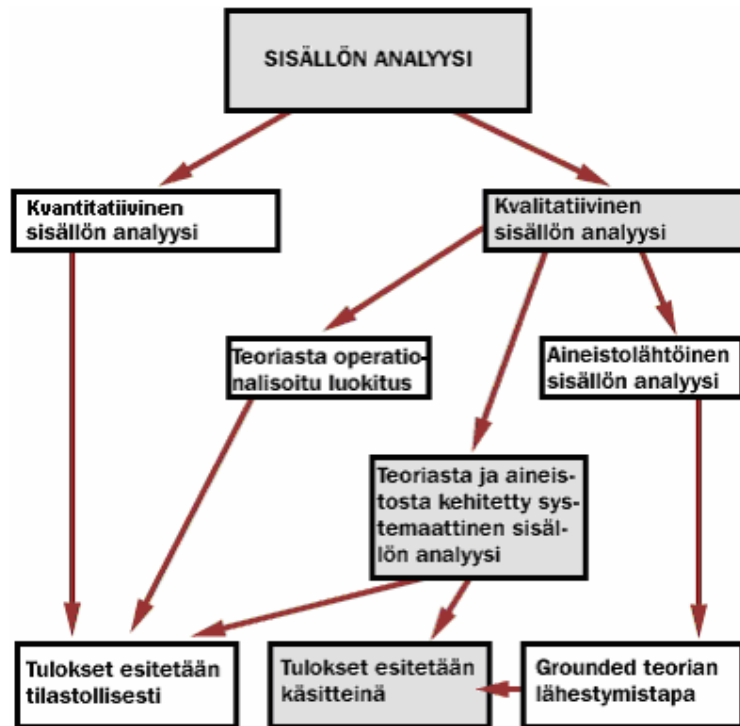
SISÄLLÖN ANALYYSI

Kvantitatiivinen sisällön analyysi

Kvalitatiivinen sisällön analyysi

Teoriasta operationalisoitu luokitus

Aineistolähtöinen sisällön analyysi

Teoriasta ja aineistosta kehitetty systemaattinen sisällön analyysi

Tulokset esitetään tilastollisesti

Tulokset esitetään käsitteinä

Grounded teorian lähestymistapa